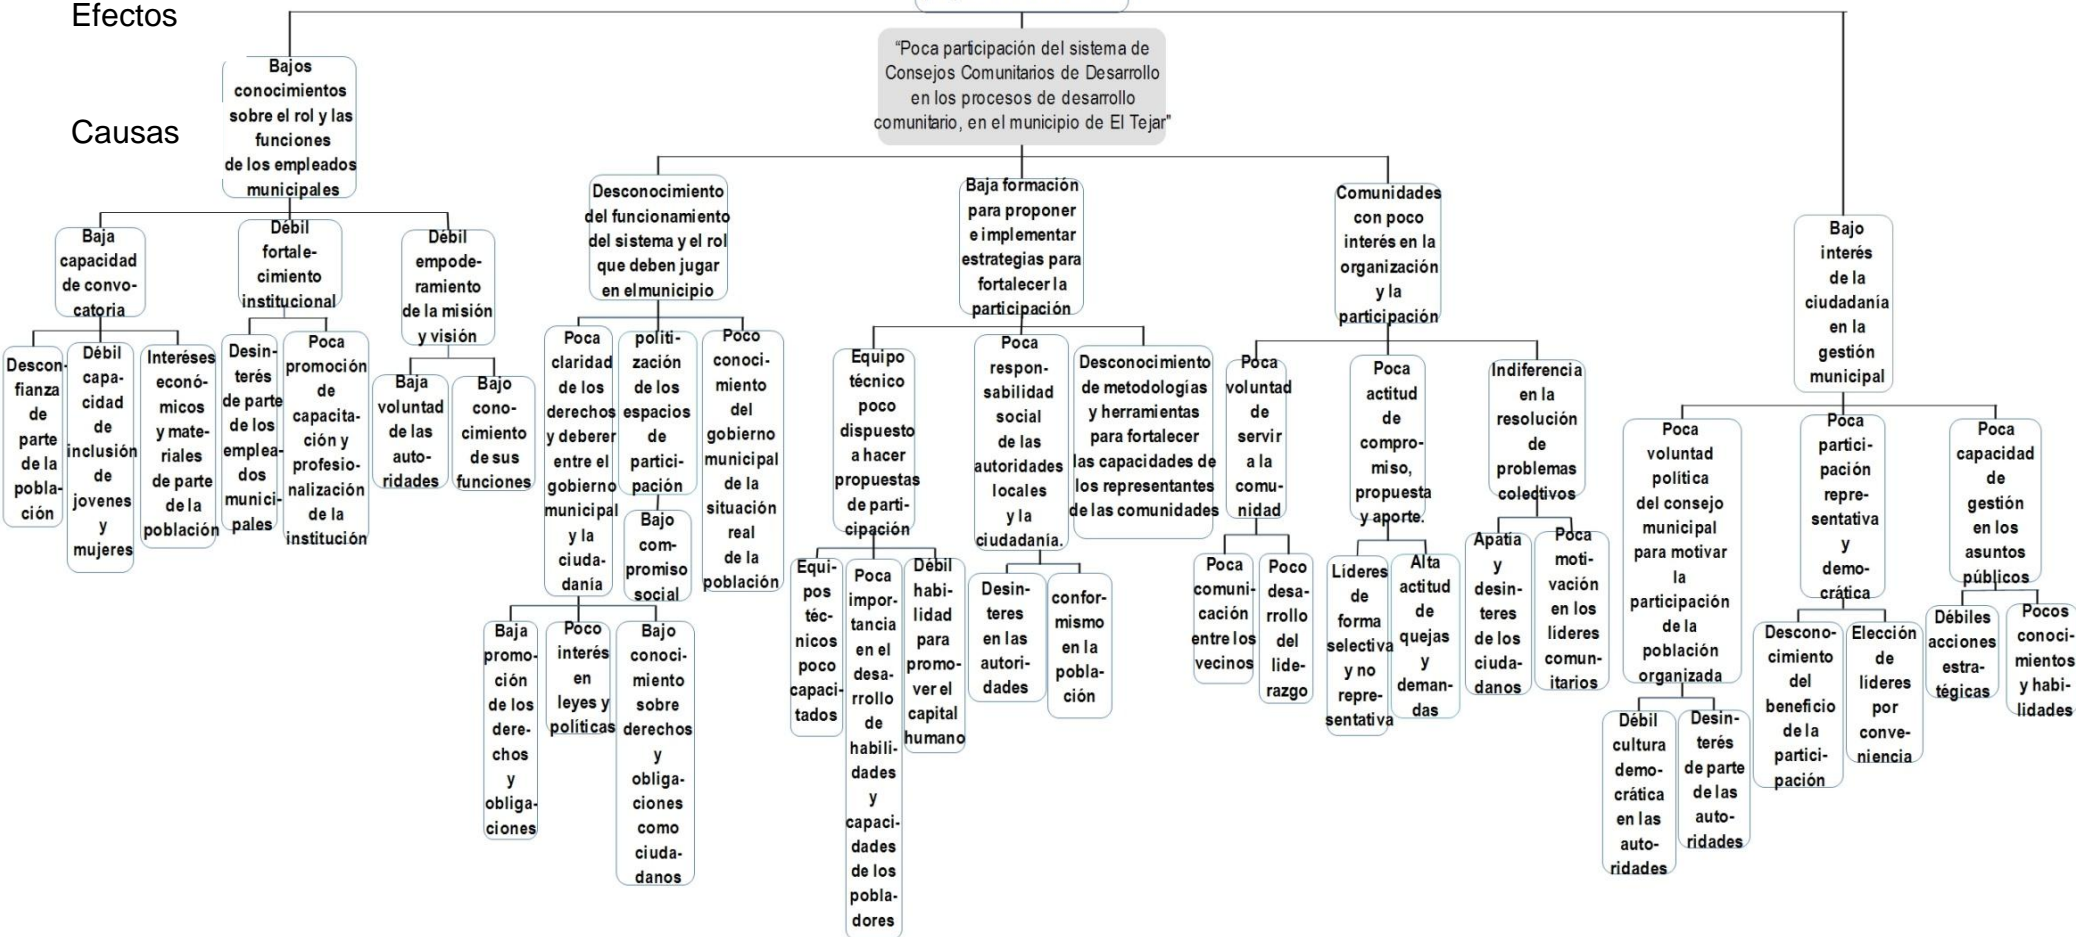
Efectos

Causas

"Poca participación del sistema de Consejos Comunitarios de Desarrollo en los procesos de desarrollo comunitario, en el municipio de El Tejar"

Bajos conocimientos sobre el rol y las funciones de los empleados municipales

Baja capacidad de convocatoria

Desconfianza de parte de la población

Débil capacidad de inclusión de jovenes y mujeres

Intereses económicos y materiales de parte de la población

Débil fortalecimiento institucional

Desinterés de parte de los empleados municipales

Poca promoción de capacitación y profesionalización de la institución

Débil empoderamiento de la misión y visión

Baja voluntad de las autoridades

Bajo conocimiento de sus funciones

Desconocimiento del funcionamiento del sistema y el rol que deben jugar en el municipio

Poca claridad de los derechos y deberer entre el gobierno municipal y la ciudadanía

Baja promoción de los derechos y obligaciones

Poco interés en leyes y políticas

Bajo conocimiento sobre derechos y obligaciones como ciudadanos

politización de los espacios de participación

Bajo compromiso social

Poco conocimiento del gobierno municipal de la situación real de la población

Baja formación para proponer e implementar estrategias para fortalecer la participación

Equipo técnico poco dispuesto a hacer propuestas de participación

Equipos técnicos poco capacitados

Poca importancia en el desarrollo de habilidades y capacidades de los pobladores

Débil habilidad para promover el capital humano

Poca responsabilidad social de las autoridades locales y la ciudadania.

Desinteres en las autoridades

conformismo en la población

Desconocimiento de metodologias y herramientas para fortalecer las capacidades de los representantes de las comunidades

Comunidades con poco interés en la organización y la participación

Poca voluntad de servir a la comunidad

Poca comunicación entre los vecinos

Poco desarrollo del liderazgo

Poca actitud de compromiso, propuesta y aporte.

Lideres de forma selectiva y no representativa

Alta actitud de quejas y demandas

Indiferencia en la resolución de problemas colectivos

Apatia y desinteres de los ciudadanos

Poca motivación en los lideres comunitarios

Bajo interés de la ciudadania en la gestión municipal

Poca voluntad politica del consejo municipal para motivar la participación de la población organizada

Débil cultura democrática en las autoridades

Desinterés de parte de las autoridades

Poca participación representativa y democrática

Desconocimiento del beneficio de la participación

Elección de lideres por conveniencia

Poca capacidad de gestión en los asuntos públicos

Débiles acciones estratégicas

Pocos conocimientos y habilidades